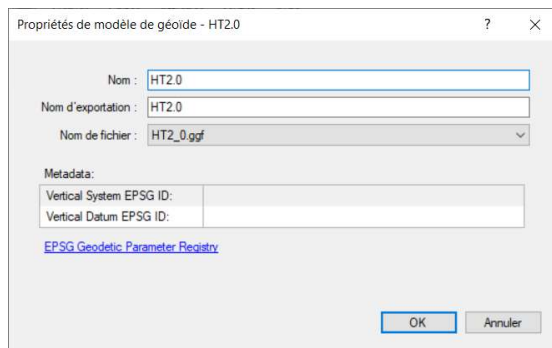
Propriétés de modèle de géoïde - HT2.0

?

×

Nom : HT2.0

Nom d'exportation : HT2.0

Nom de fichier : HT2_0.ggf

Metadata:

| Vertical System EPSG ID: | |
|---|---|
| Vertical Datum EPSG ID: | |

EPSG Geodetic Parameter Registry

OK

Annuler